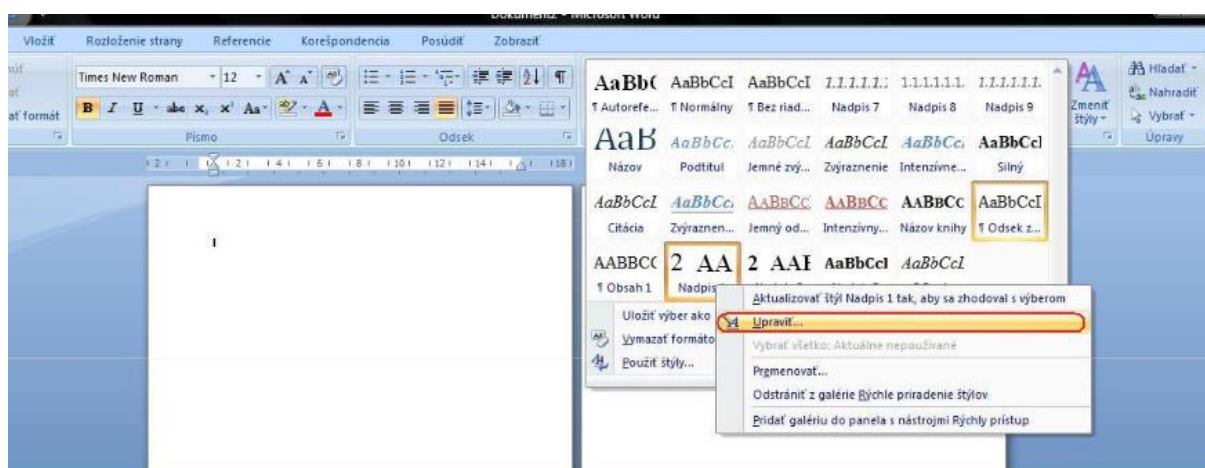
Dokument2 - Microsoft Word

Vložiť Rozloženie strany Referencie Korešpondencia Posúdiť Zobraziť

ať formát

Times New Roman 12 A A

B I U abe $x_2$ $x^2$ Aa A

Písmo

Odsek

AaBb( AaBbCcI AaBbCcI 1.1.1.1.1.1 1.1.1.1.1.1. 1.1.1.1.1.1.

¶ Autorefe... ¶ Normálny ¶ Bez riad... Nadpis 7 Nadpis 8 Nadpis 9

AaB AaBbCc. AaBbCcI AaBbCcI AaBbCc. AaBbCcI

Názov Podtitul Jemné zvý... Zvýraznenie Intenzívne... Silný

AaBbCcI AaBbCc. AABBCC AABBCC AABBCC AaBbCcI

Citácia Zvýraznen... Jemný od... Intenzívny... Názov knihy ¶ Odsek z...

AABBCC 2 AA 2 AAI AaBbCcI AaBbCcI

¶ Obsah 1 Nadpis

Uložiť výber ako

Vymazať formáto

Použiť štýly...

Aktualizovať štýl Nadpis 1 tak, aby sa zhodoval s výberom

Upraviť...

Vybrať všetko: Aktuálne nepoužívané

Premenovať...

Odstrániť z galérie Rýchle priradenie štýlov

Pridať galériu do panela s nástrojmi Rýchly prístup

Zmeniť štýly

Hľadať

Nahradiť

Vybrať

Úpravy